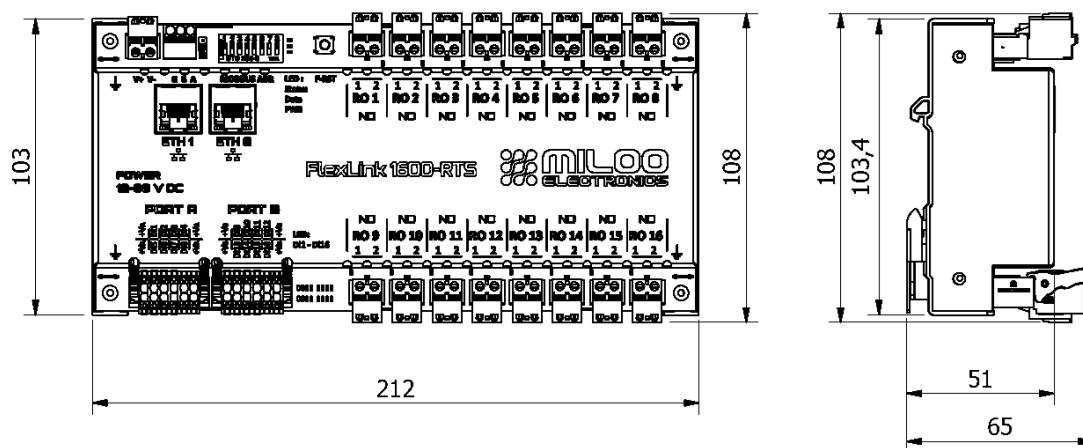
103

ETH 1
ETH 2

POWER
12-36 V DC

PORT A
PORT B

1 2
RO 1
NO
1 2
RO 2
NO
1 2
RO 3
NO
1 2
RO 4
NO
1 2
RO 5
NO
1 2
RO 6
NO
1 2
RO 7
NO
1 2
RO 8
NO

FlexLink 1600-RTS
MILOO ELECTRONICS

NO
RO 9
1 2
NO
RO 10
1 2
NO
RO 11
1 2
NO
RO 12
1 2
NO
RO 13
1 2
NO
RO 14
1 2
NO
RO 15
1 2
NO
RO 16
1 2

108

212

108
103,4

51

65